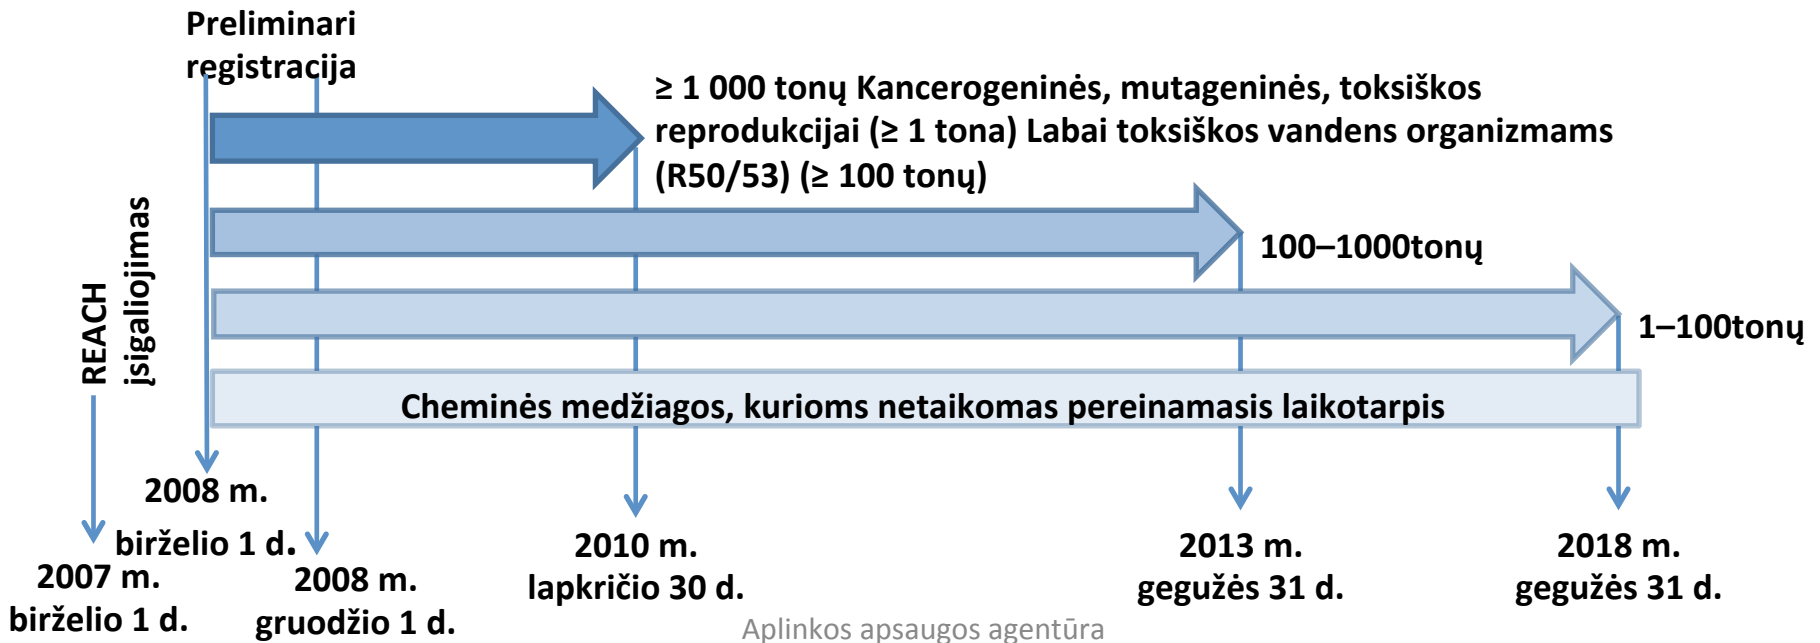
Preliminari registracija

≥ 1 000 tonų Kancerogeninės, mutageninės, toksiškos reprodukcijai (≥ 1 tona) Labai toksiškos vandens organizmams (R50/53) (≥ 100 tonų)

100–1000tonų

1–100tonų

REACH įsigaliojimas

Cheminės medžiagos, kurioms netaikomas pereinamasis laikotarpis

2008 m. birželio 1 d.

2007 m. birželio 1 d.

2008 m. gruodžio 1 d.

2010 m. lapkričio 30 d.

2013 m. gegužės 31 d.

2018 m. gegužės 31 d.

Aplinkos apsaugos agentūra